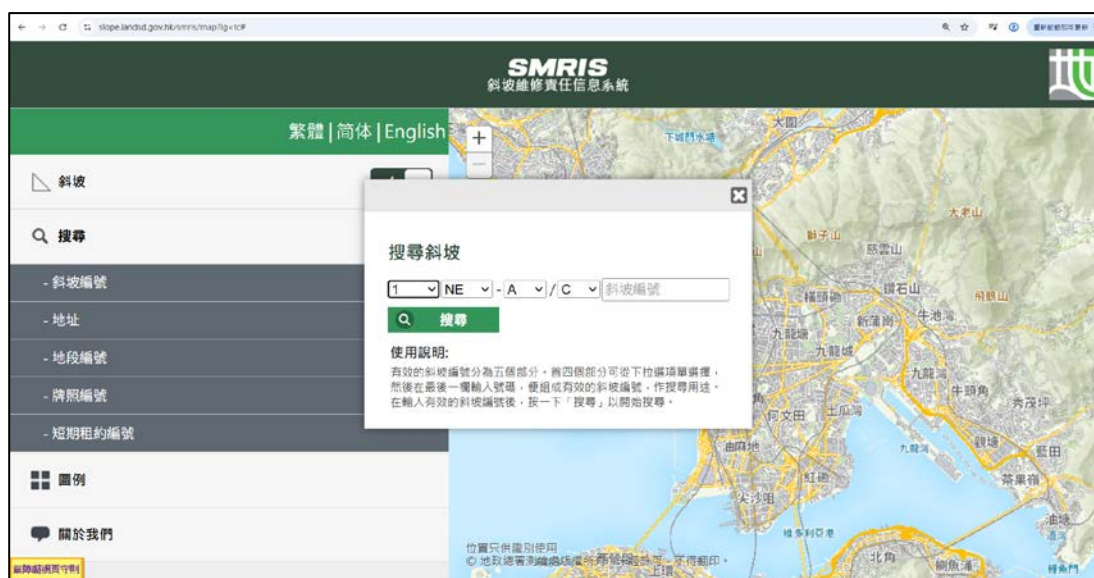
slope.landsd.gov.hk/smris/map?lg=tc#

SMRIS
斜坡維修責任信息系統

繁體 | 简体 | English

斜坡

搜尋

- 斜坡編號

- 地址

- 地段編號

- 牌照編號

- 短期租約編號

圖例

關於我們

搜尋斜坡

1 NE - A / C 斜坡編號

搜尋

使用說明:
有效的斜坡編號分為五個部分。首四個部分可從下拉選項單選擇，然後在最後一欄輸入號碼，便組成有效的斜坡編號，作搜尋用途。在輸入有效的斜坡編號後，按一下「搜尋」以開始搜尋。

大圍
獅子山
慈雲山
大老山
鑽石山
九龍塘
新蒲崗
牛池灣
九龍城
九龍灣
牛頭角
何文田
土瓜灣
油麻地
紅磡
尖沙咀
觀塘
藍田
茶果嶺
維多利亞港
北角
鰂魚涌
油塘

位置只供識別使用
© 地政總署測繪處版權所有 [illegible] 不得翻印。